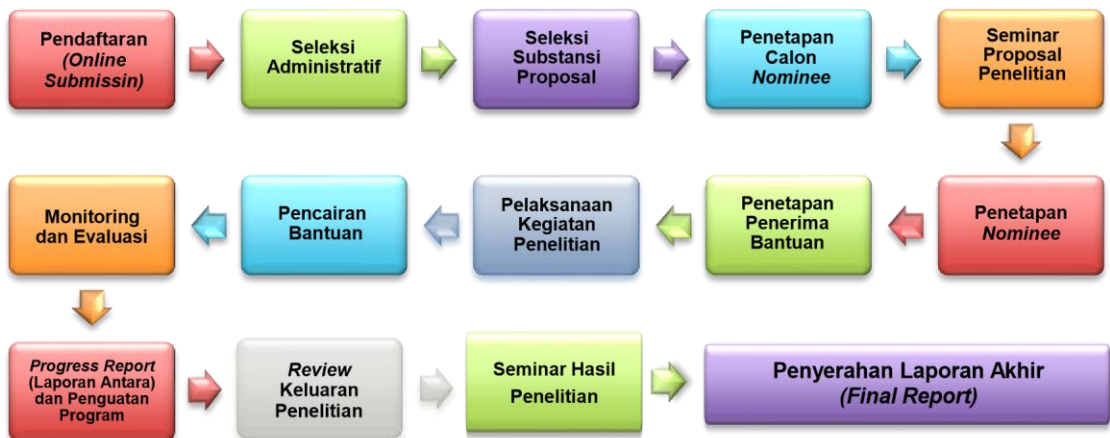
Pendaftaran (Online Submissin)

Seleksi Administratif

Seleksi Substansi Proposal

Penetapan Calon Nominee

Seminar Proposal Penelitian

Penetapan Nominee

Penetapan Penerima Bantuan

Pelaksanaan Kegiatan Penelitian

Pencairan Bantuan

Monitoring dan Evaluasi

Progress Report (Laporan Antara) dan Penguatan Program

Review Keluaran Penelitian

Seminar Hasil Penelitian

Penyerahan Laporan Akhir (Final Report)